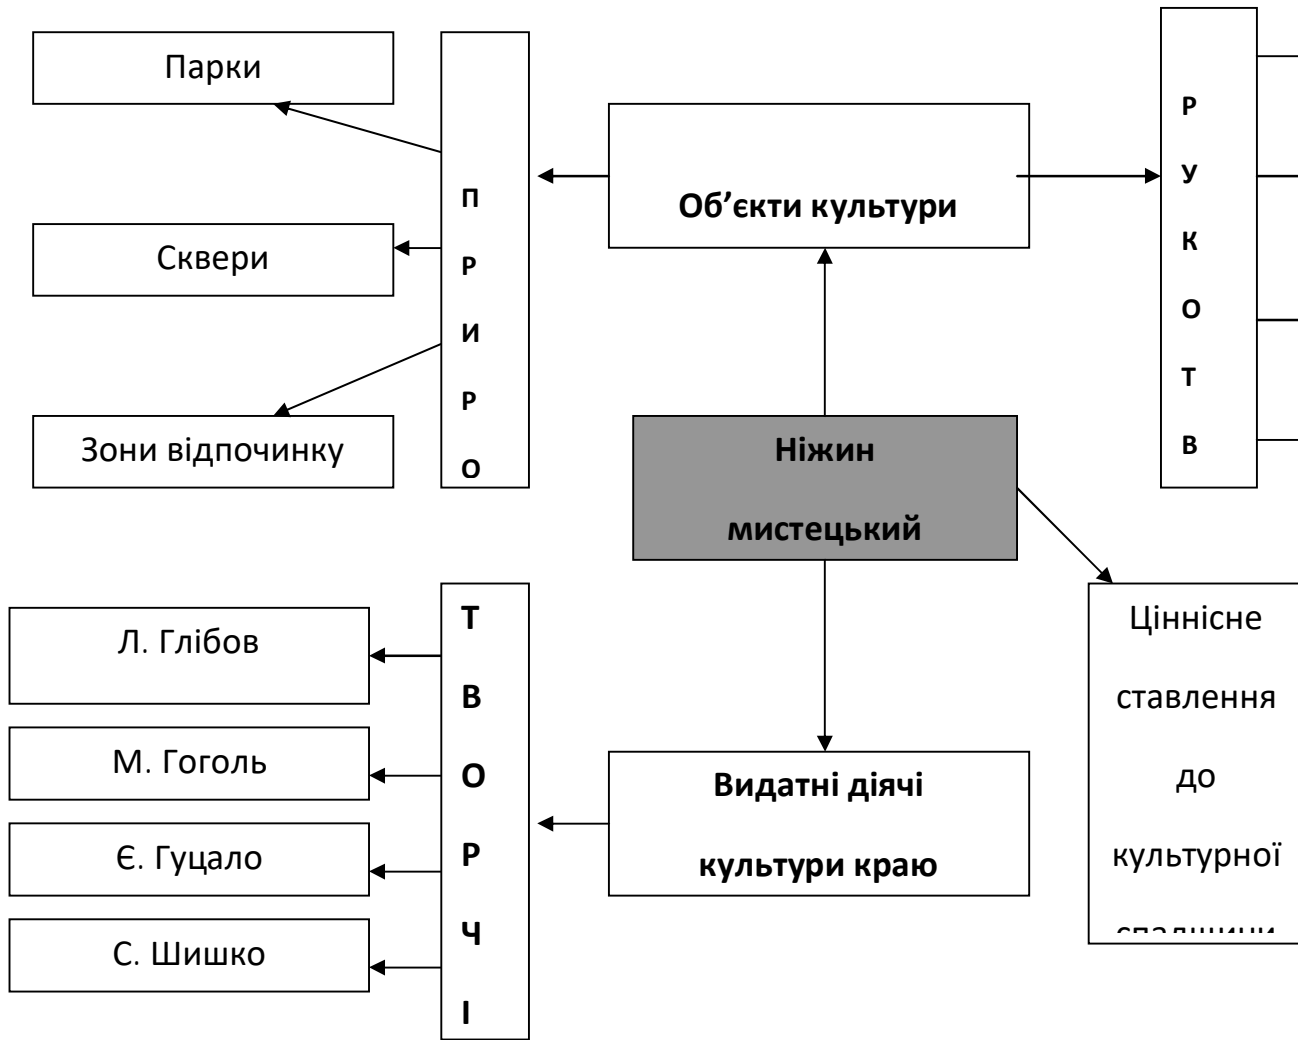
Парки

Сквери

Зони відпочинку

П
Р
И
Р
О

Об'єкти культури

Р
У
К
О
Т
В

Ніжин
мистецький

Л. Глібов

М. Гоголь

Є. Гуцало

С. Шишко

Т
В
О
Р
Ч
І

Видатні діячі культури краю

Ціннісне ставлення до культурної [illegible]